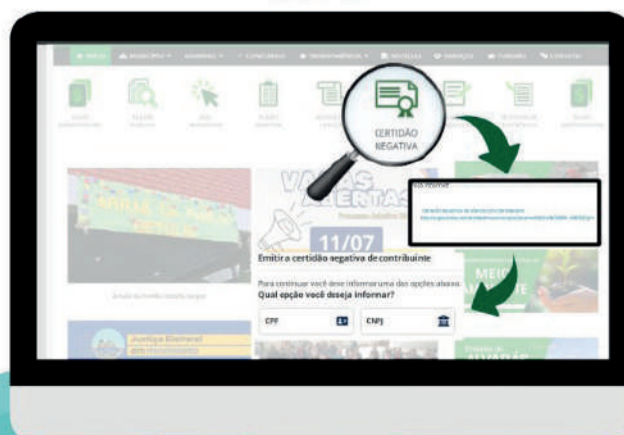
CERTIDÃO NEGATIVA

VAGAS ABERTAS

11/07

Emitir a certidão negativa de contribuinte

Para continuar você deve informar uma das opções abaixo.

Qual opção você deseja informar?

CPF

CNPJ

Justiça Eleitoral